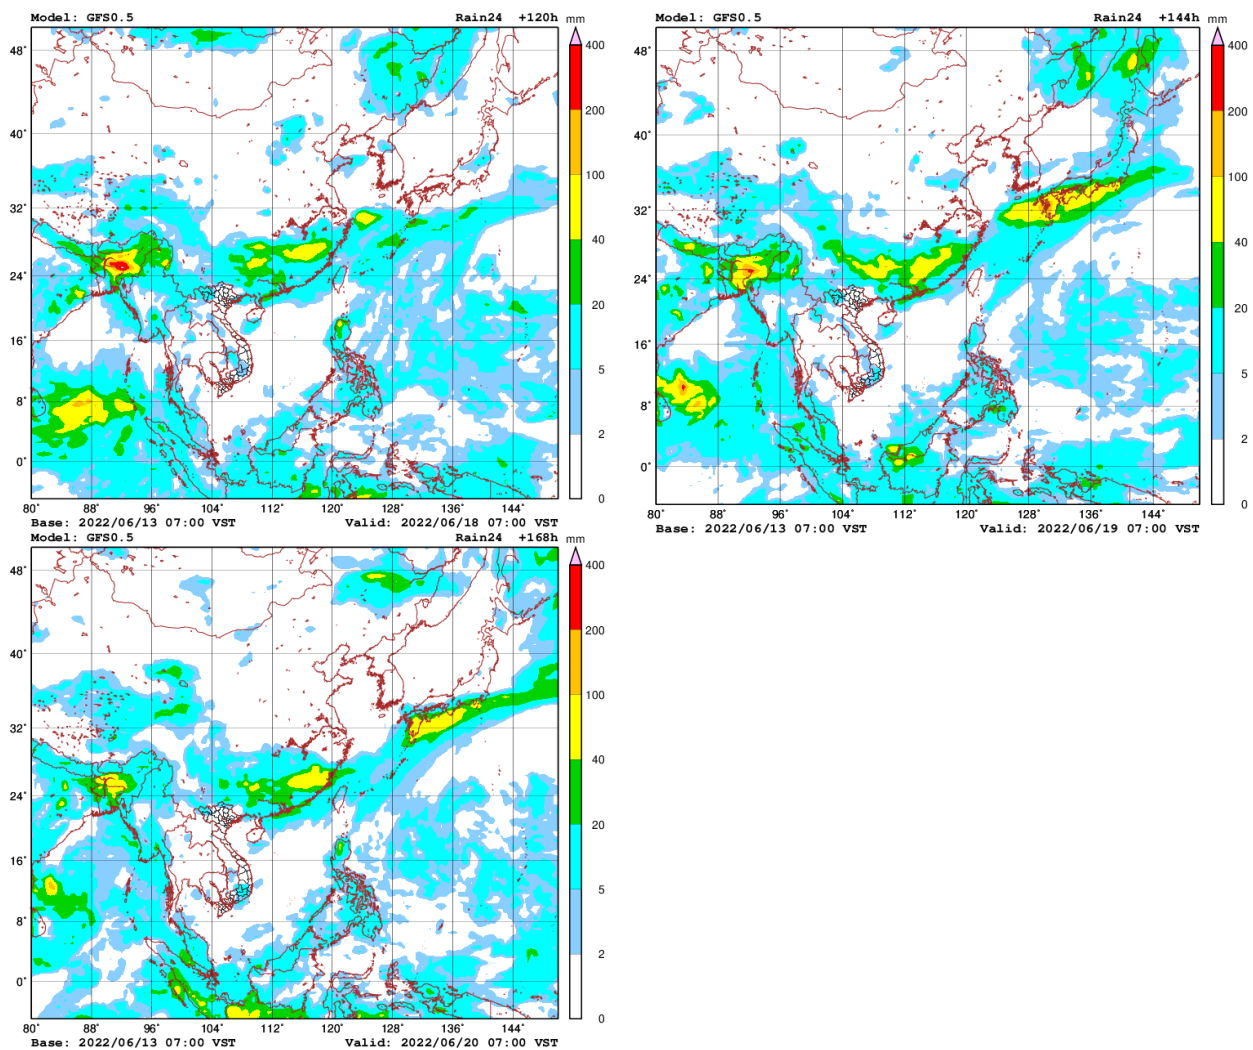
Model: GFS0.5
Rain24 +120h
mm
400
200
100
40
20
5
2
0
48°
40°
32°
24°
16°
8°
0°
80° 88° 96° 104° 112° 120° 128° 136° 144°
Base: 2022/06/13 07:00 VST
Valid: 2022/06/18 07:00 VST

Model: GFS0.5
Rain24 +144h
mm
400
200
100
40
20
5
2
0
48°
40°
32°
24°
16°
8°
0°
80° 88° 96° 104° 112° 120° 128° 136° 144°
Base: 2022/06/13 07:00 VST
Valid: 2022/06/19 07:00 VST

Model: GFS0.5
Rain24 +168h
mm
400
200
100
40
20
5
2
0
48°
40°
32°
24°
16°
8°
0°
80° 88° 96° 104° 112° 120° 128° 136° 144°
Base: 2022/06/13 07:00 VST
Valid: 2022/06/20 07:00 VST